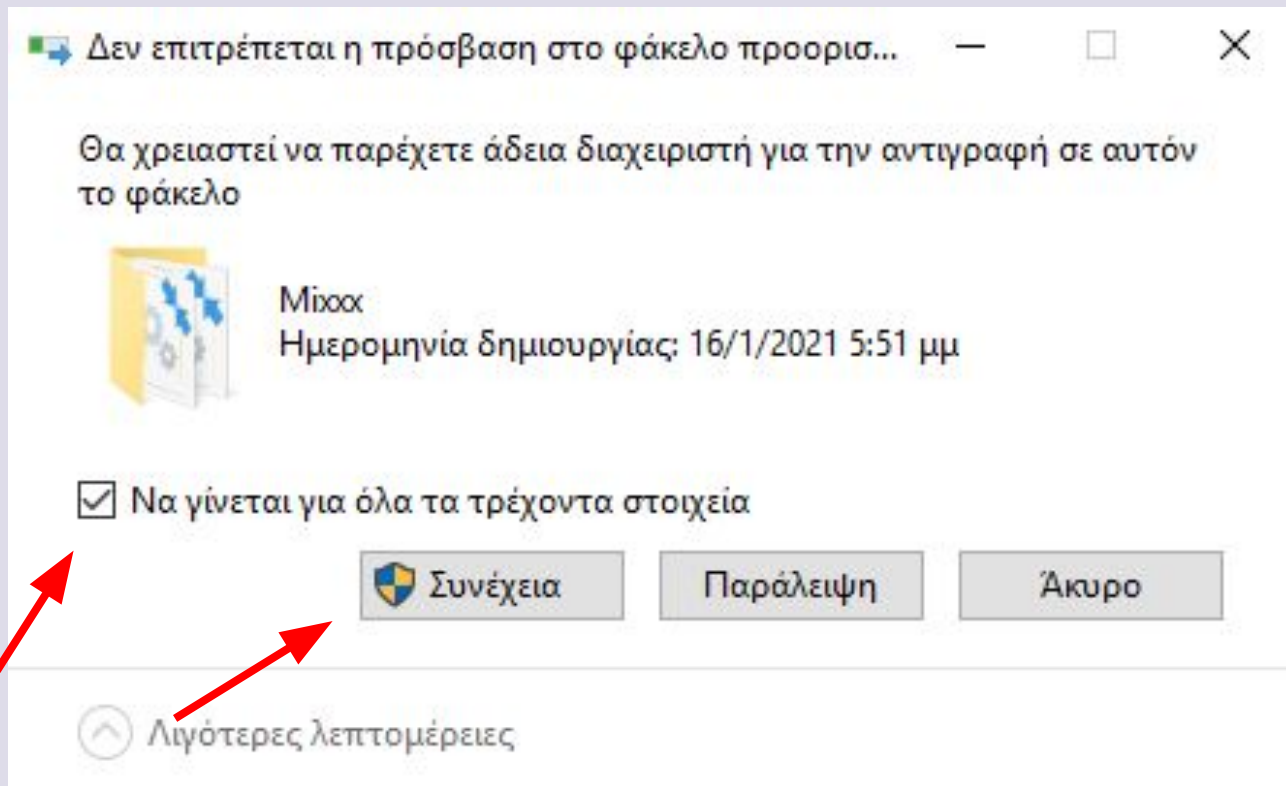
Δεν επιτρέπεται η πρόσβαση στο φάκελο προορισ...

Θα χρειαστεί να παρέχετε άδεια διαχειριστή για την αντιγραφή σε αυτόν το φάκελο

Mixxx
Ημερομηνία δημιουργίας: 16/1/2021 5:51 μμ

Να γίνεται για όλα τα τρέχοντα στοιχεία

Συνέχεια
Παράλειψη
Άκυρο

Λιγότερες λεπτομέρειες